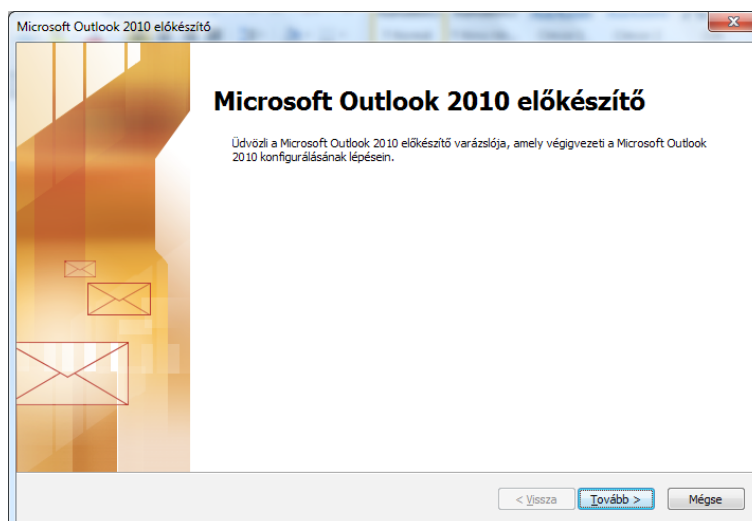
Microsoft Outlook 2010 előkészítő

Microsoft Outlook 2010 előkészítő

Üdvözli a Microsoft Outlook 2010 előkészítő varázslója, amely végigvezeti a Microsoft Outlook 2010 konfigurálásának lépésein.

< Vissza
Tovább >
Mégse